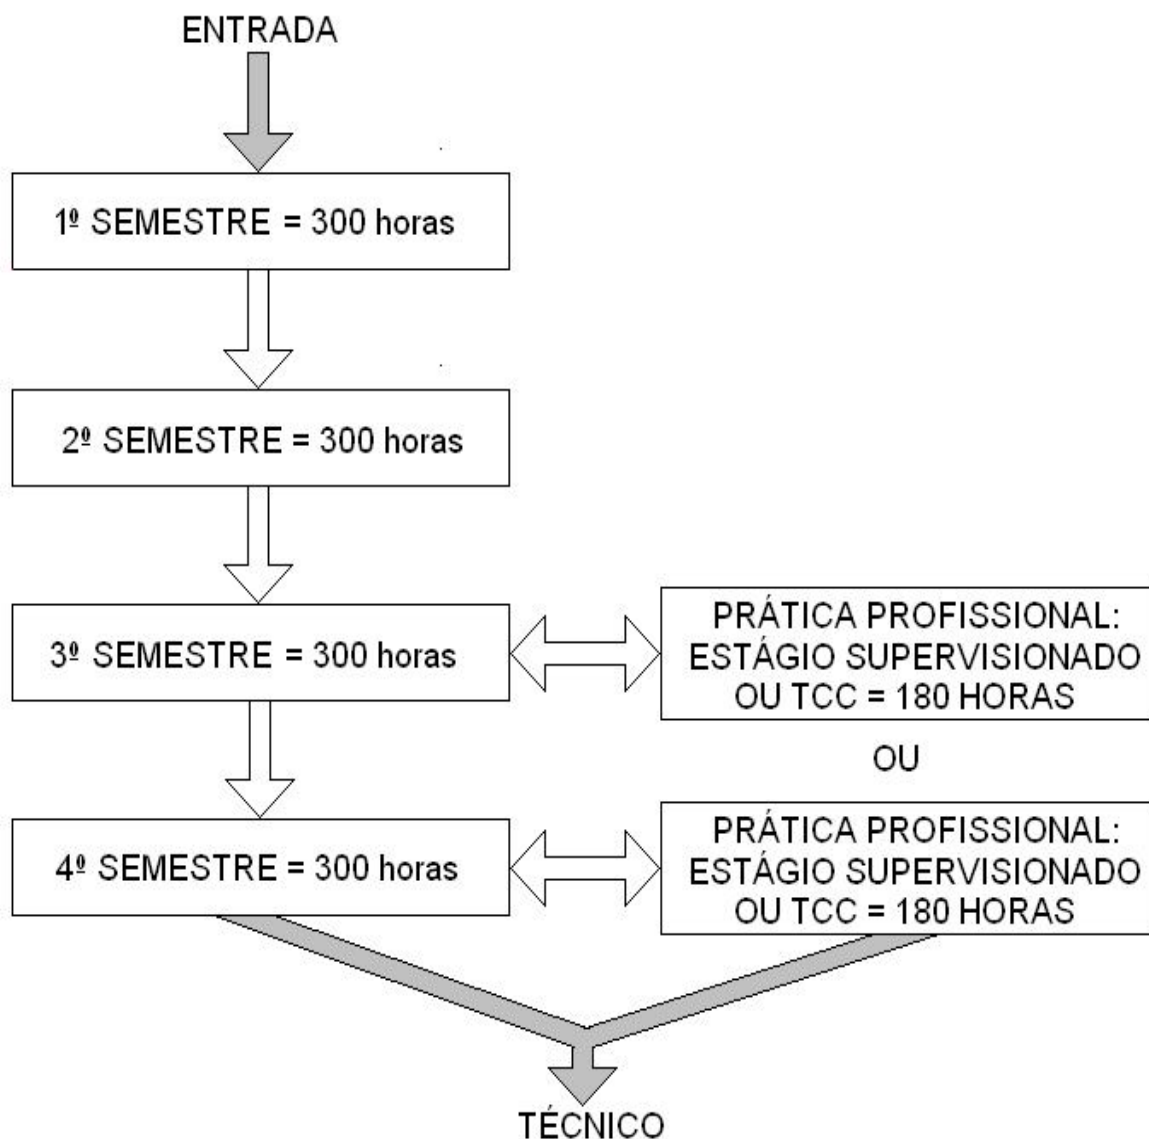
ENTRADA

1º SEMESTRE = 300 horas

2º SEMESTRE = 300 horas

3º SEMESTRE = 300 horas

PRÁTICA PROFISSIONAL: ESTÁGIO SUPERVISIONADO OU TCC = 180 HORAS

OU

4º SEMESTRE = 300 horas

PRÁTICA PROFISSIONAL: ESTÁGIO SUPERVISIONADO OU TCC = 180 HORAS

TÉCNICO